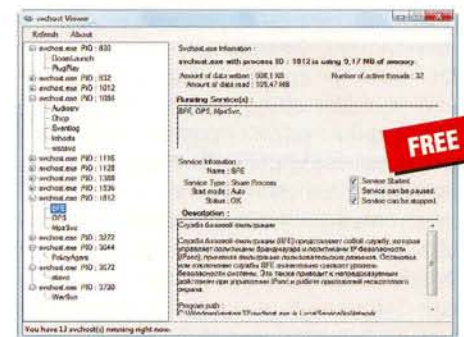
svchost Viewer

Refresh About

svchost.exe PID : 800
DcomLaunch
PlugPlay
svchost.exe PID : 932
svchost.exe PID : 1012
svchost.exe PID : 1084
Audiosrv
Dhcp
Eventlog
lmhosts
wscsvc
svchost.exe PID : 1116
svchost.exe PID : 1128
svchost.exe PID : 1388
svchost.exe PID : 1536
svchost.exe PID : 1812
BFE
DPS
MpsSvc
svchost.exe PID : 3272
svchost.exe PID : 3044
PolicyAgent
svchost.exe PID : 3572
stisvc
svchost.exe PID : 3720
WerSvc

Svchost.exe Information :
svchost.exe with process ID : 1812 is using 9,17 MB of memory
Amount of data written : 508,1 KB
Amount of data read : 105,47 MB
Number of active threads : 32

Running Service(s) :
BFE, DPS, MpsSvc,

FREE

Service Information :
Name : BFE
Service Type : Share Process
Start mode : Auto
Status : OK
Service Started
Service can be paused
Service can be stopped

Description :
Служба базовой фильтрации
Служба базовой фильтрации (BFE) представляет собой службу, которая управляет политиками брандмауэра и политиками IP безопасности (IPsec), применяя фильтрацию пользовательских режимов. Остановка или отключение службы BFE значительно снижает уровень безопасности системы. Это также приводит к непредсказуемым действиям при управлении IPsec и работе приложений несколького образа.

Program path :
C:\Windows\system32\svchost.exe -k LocalServiceNoNetwork

You have 13 svchost(s) running right now.